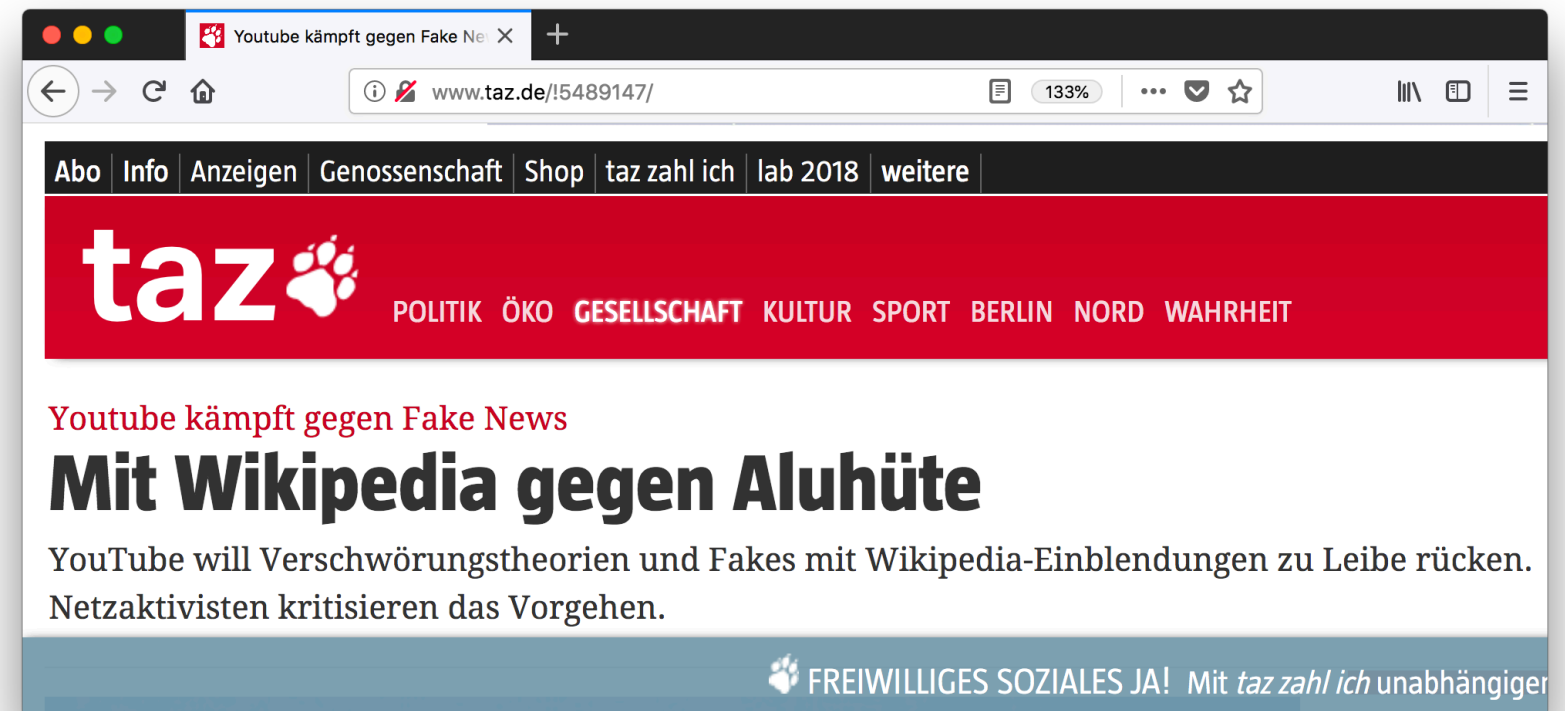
Youtube kämpft gegen Fake Ne

www.taz.de/!5489147/

133%

Abo | Info | Anzeigen | Genossenschaft | Shop | taz zahl ich | lab 2018 | weitere

taz

POLITIK ÖKO GESELLSCHAFT KULTUR SPORT BERLIN NORD WAHRHEIT

Youtube kämpft gegen Fake News

Mit Wikipedia gegen Aluhüte

YouTube will Verschwörungstheorien und Fakes mit Wikipedia-Einblendungen zu Leibe rücken. Netzaktivisten kritisieren das Vorgehen.

FREIWILLIGES SOZIALES JA! Mit *taz zahl ich* unabhängiger